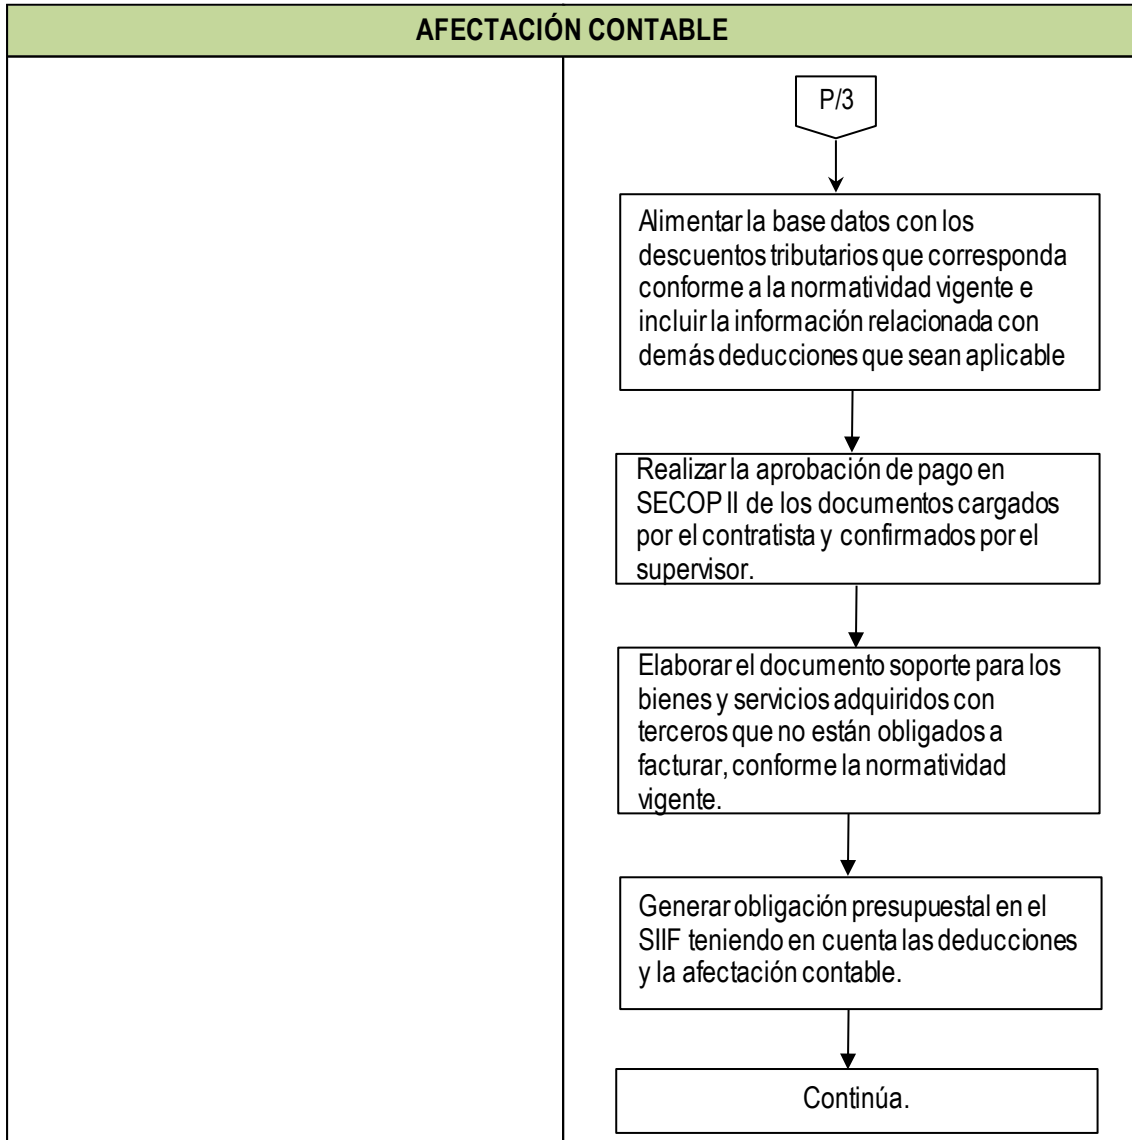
AFECTACIÓN CONTABLE

P/3

Alimentar la base datos con los descuentos tributarios que corresponda conforme a la normatividad vigente e incluir la información relacionada con demás deducciones que sean aplicable

Realizar la aprobación de pago en SECOP II de los documentos cargados por el contratista y confirmados por el supervisor.

Elaborar el documento soporte para los bienes y servicios adquiridos con terceros que no están obligados a facturar, conforme la normatividad vigente.

Generar obligación presupuestal en el SIIF teniendo en cuenta las deducciones y la afectación contable.

Continúa.